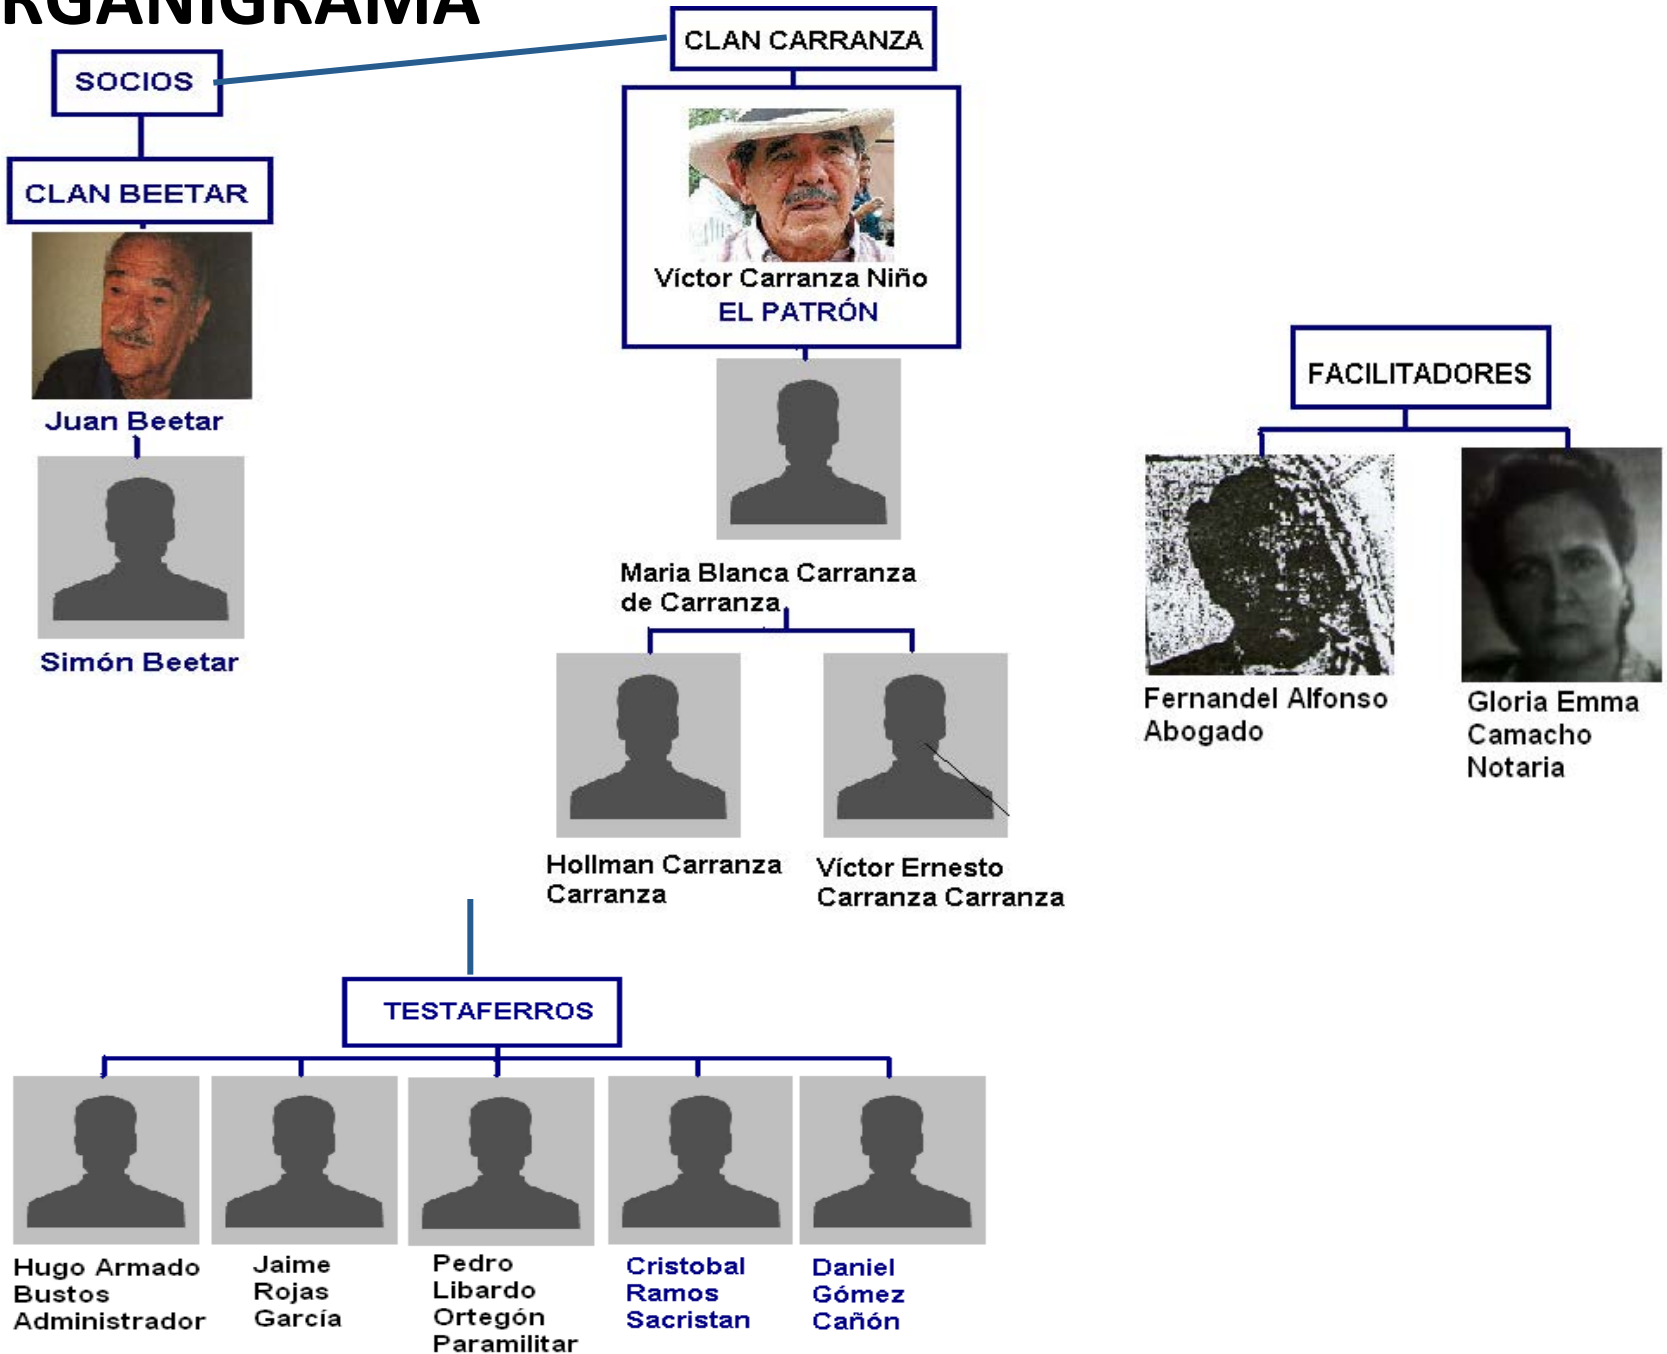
RGANIGRAMA

SOCIOS

CLAN CARRANZA

CLAN BEETAR

Juan Beetar

Simón Beetar

Víctor Carranza Niño
EL PATRÓN

Maria Blanca Carranza de Carranza

Hollman Carranza Carranza

Víctor Ernesto Carranza Carranza

FACILITADORES

Fernandel Alfonso Abogado

Gloria Emma Camacho Notaria

TESTAFERROS

Hugo Armado Bustos Administrador

Jaime Rojas García

Pedro Libardo Ortegón Paramilitar

Cristobal Ramos Sacristan

Daniel Gómez Cañón